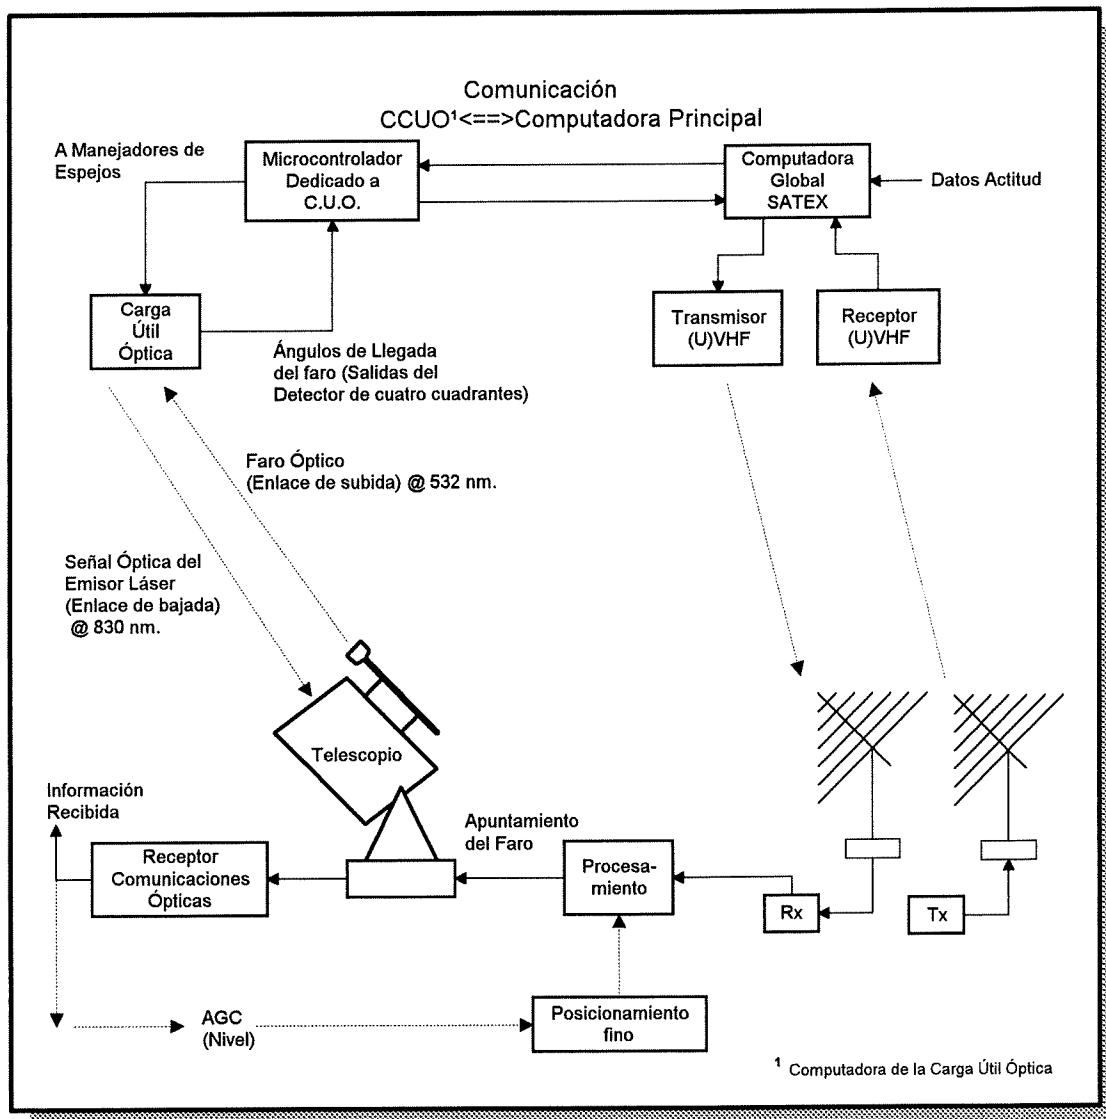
Comunicación
CCUO¹<==>Computadora Principal

A Manejadores de Espejos

Microcontrolador Dedicado a C.U.O.

Computadora Global SATEX

Datos Actitud

Carga Útil Óptica

Ángulos de Llegada del faro (Salidas del Detector de cuatro cuadrantes)

Transmisor (U)VHF

Receptor (U)VHF

Faro Óptico (Enlace de subida) @ 532 nm.

Señal Óptica del Emisor Láser (Enlace de bajada) @ 830 nm.

Telescopio

Información Recibida

Apuntamiento del Faro

Receptor Comunicaciones Ópticas

Procesamiento

Rx

Tx

AGC (Nivel)

Posicionamiento fino

¹ Computadora de la Carga Útil Óptica